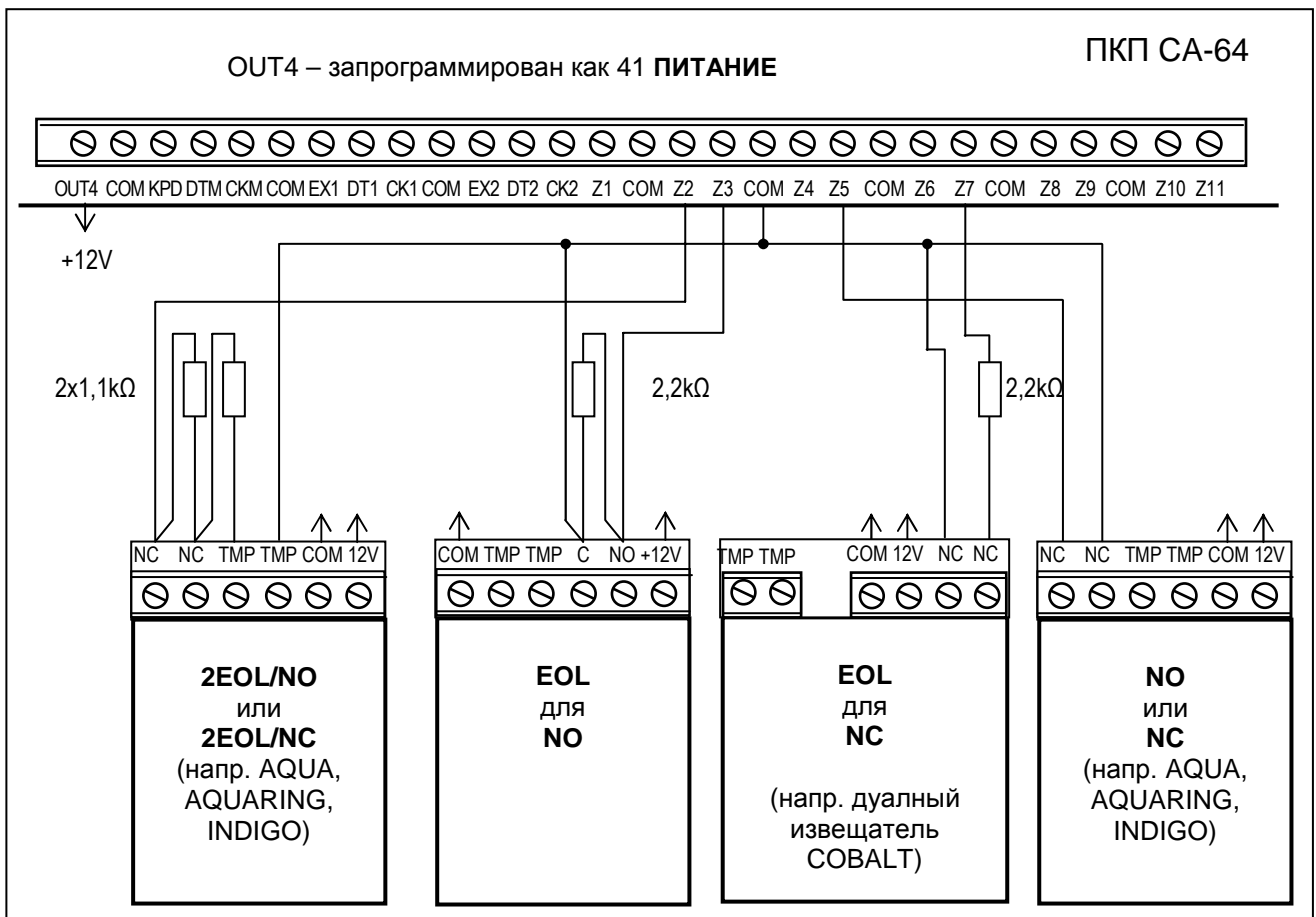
ПКП CA-64

OUT4 – запрограммирован как 41 **ПИТАНИЕ**

OUT4 COM KPD DTM CKM COM EX1 DT1 CK1 COM EX2 DT2 CK2 Z1 COM Z2 Z3 COM Z4 Z5 COM Z6 Z7 COM Z8 Z9 COM Z10 Z11

+12V

2x1,1kΩ

2,2kΩ

2,2kΩ

NC NC TMP TMP COM 12V

COM TMP TMP C NO +12V

TMP TMP

COM 12V NC NC

NC NC TMP TMP COM 12V

**2EOL/NO**
или
**2EOL/NC**
(напр. AQUA, AQUARING, INDIGO)

**EOL**
для
**NO**

**EOL**
для
**NC**

(напр. дуалный извещатель COBALT)

**NO**
или
**NC**
(напр. AQUA, AQUARING, INDIGO)